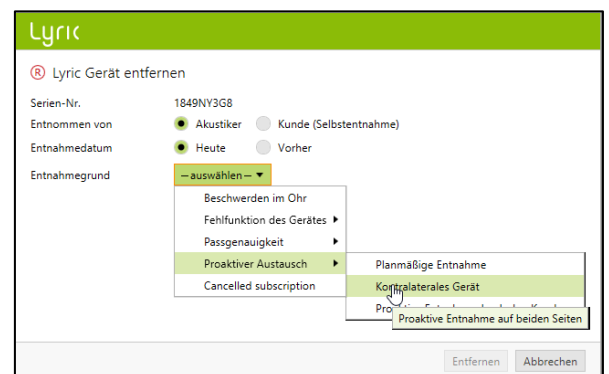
Lyric

Ⓡ Lyric Gerät entfernen

Serien-Nr. 1849NY3G8

Entnommen von Akustiker Kunde (Selbstentnahme)

Entnahmedatum Heute Vorher

Entnahmegrund —auswählen—

Beschwerden im Ohr
Fehlfunktion des Gerätes
Passgenauigkeit
Proaktiver Austausch
Cancelled subscription

Planmäßige Entnahme
Kontralaterales Gerät
Pro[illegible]

Proaktive Entnahme auf beiden Seiten

Entfernen Abbrechen